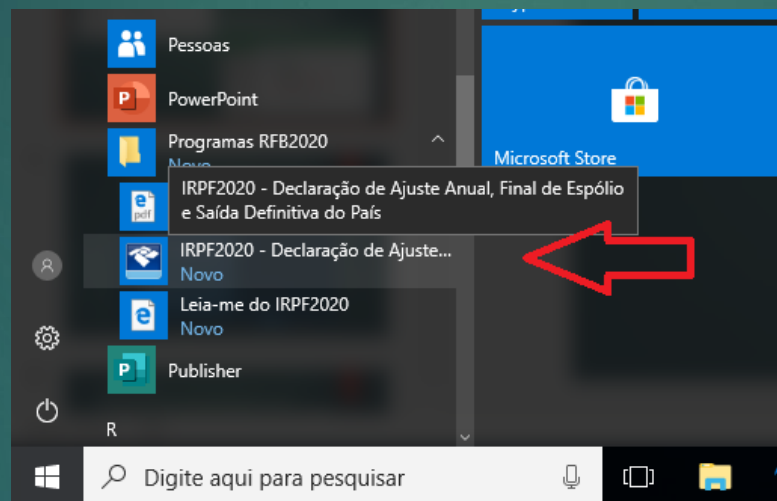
Pessoas

PowerPoint

Programas RFB2020
Novo

IRPF2020 - Declaração de Ajuste Anual, Final de Espólio e Saída Definitiva do País

IRPF2020 - Declaração de Ajuste...
Novo

Leia-me do IRPF2020
Novo

Publisher

R

Microsoft Store

Digite aqui para pesquisar